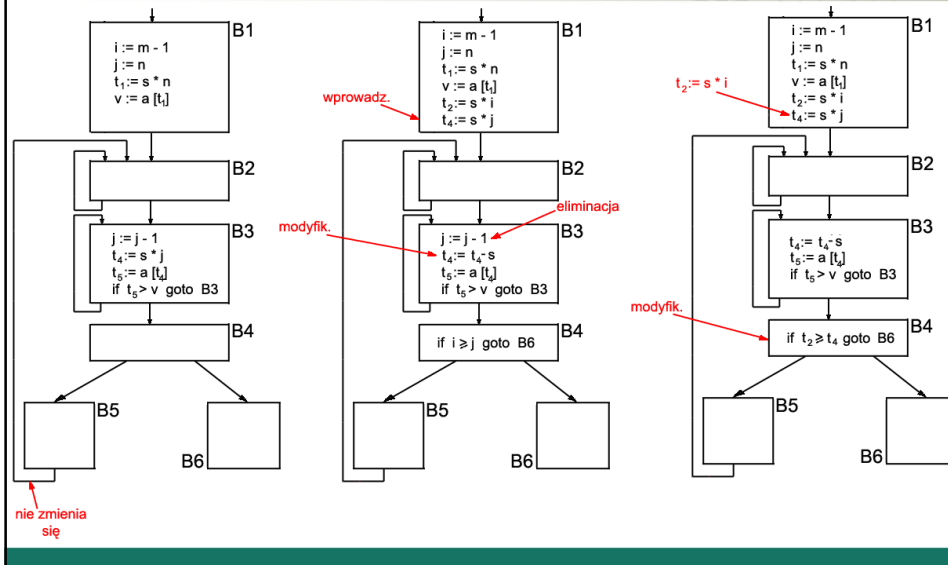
B1
i := m - 1
j := n
$t_1$:= s * n
v := a [$t_1$]

B2

B3
j := j - 1
$t_4$:= s * j
$t_5$:= a [$t_4$]
if $t_5$ > v goto B3

B4

B5

B6

nie zmienia się

B1
i := m - 1
j := n
$t_1$:= s * n
v := a [$t_1$]
$t_2$:= s * i
$t_4$:= s * j

wprowadz.

B2

eliminacja

modyfik.

B3
j := j - 1
$t_4$:= $t_4$- s
$t_5$:= a [$t_4$]
if $t_5$ > v goto B3

B4
if i ≥ j goto B6

B5

B6

B1
i := m - 1
j := n
$t_1$:= s * n
v := a [$t_1$]
$t_2$:= s * i
$t_4$:= s * j

$t_2$:= s * i

B2

B3
$t_4$:= $t_4$- s
$t_5$:= a [$t_4$]
if $t_5$ > v goto B3

modyfik.

B4
if $t_2$ ≥ $t_4$ goto B6

B5

B6